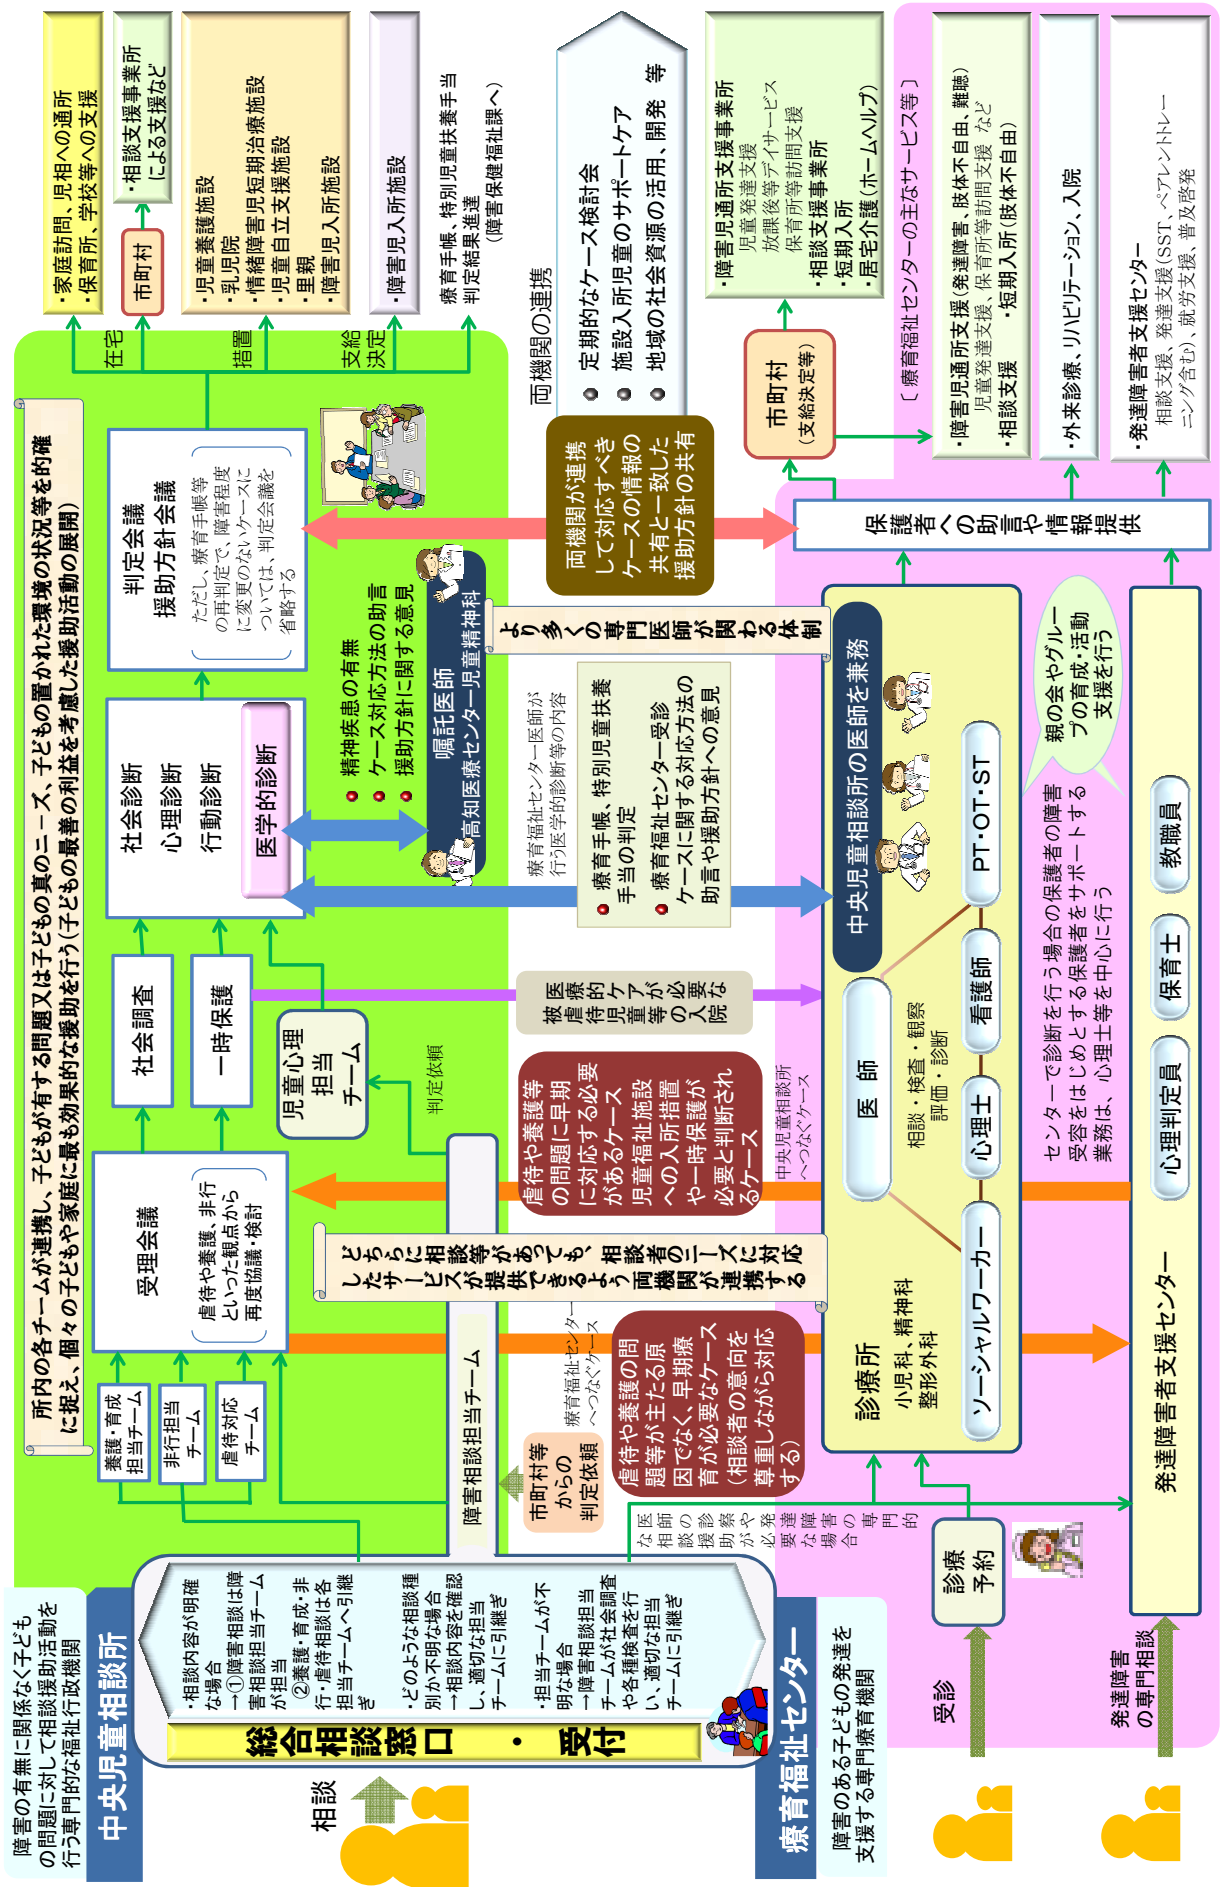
中央児童相談所
障害の有無に関係なく子どもの問題に対して相談援助活動を行う専門的な福祉行政機関

療育福祉センター
障害のある子どもの発達を支援する専門療育機関

相談

総合相談窓口 ・ 受付

・相談内容が明確な場合
→①障害相談は障害相談担当チームが担当
②養護・育成・非行・虐待相談は各担当チームへ引継ぎ

・どのような相談種別か不明な場合
→相談内容を確認し、適切な担当チームに引継ぎ

・担当チームが不明な場合
→障害相談担当チームが社会調査や各種検査を行い、適切な担当チームに引継ぎ

所内の各チームが連携し、子どもが有する問題又は子どもの真のニーズ、子どもの置かれた環境の状況等を的確に捉え、個々の子どもや家庭に最も効果的な援助を行う(子どもの最善の利益を考慮した援助活動の展開)

養護・育成担当チーム
非行担当チーム
虐待対応チーム

受理会議
虐待や養護、非行といった観点から再度協議・検討

社会調査
一時保護

児童心理担当チーム

判定依頼

社会診断
心理診断
行動診断
医学的診断

判定会議
援助方針会議
ただし、療育手帳等の再判定で、障害程度に変更のないケースについては、判定会議を省略する

在宅
措置
支給決定

・家庭訪問、児相への通所
・保育所、学校等への支援

市町村
・相談支援事業所による支援など

・児童養護施設
・乳児院
・情緒障害児短期治療施設
・児童自立支援施設
・里親
・障害児入所施設

・障害児入所施設

療育手帳、特別児童扶養手当判定結果連絡
(障害保健福祉課へ)

● 精神疾患の有無
● ケース対応方法の助言
● 援助方針に関する意見

嘱託医師
高知医療センター児童精神科

より多くの専門医師が関わる体制

療育福祉センター医師が行う医学的診断等の内容
● 療育手帳、特別児童扶養手当の判定
● 療育福祉センター受診ケースに関する対応方法の助言や援助方針への意見

被虐待児童等の医療的ケアが必要な入院

虐待や養護等の問題に早期に対応する必要があるケース
児童福祉施設への入所措置や一時保護が必要と判断されるケース

中央児童相談所へつなぐケース

どちらに相談等があっても、相談者のニーズに対応したサービスが提供できるよう両機関が連携する

障害相談担当チーム

市町村等からの判定依頼

療育福祉センターへつなぐケース

虐待や養護の問題等が主たる原因でなく、早期療育が必要なケース(相談者の意向を尊重しながら対応する)

医師の相談、援助、診断が必要な障害の場合等

両機関の連携
● 定期的なケース検討会
● 施設入所児童のサポートケア
● 地域の社会資源の活用、開発 等

両機関が連携して対応すべきケースの情報の共有と一致した援助方針の共有

市町村
(支給決定等)

・障害児通所支援事業所
児童発達支援
放課後等デイサービス
保育所等訪問支援
・相談支援事業所
・短期入所
・居宅介護(ホームヘルプ)

〔療育福祉センターの主なサービス等〕
・障害児通所支援(発達障害、肢体不自由、難聴)
児童発達支援、保育所等訪問支援 など
・相談支援 ・短期入所(肢体不自由)

・外来診療、リハビリテーション、入院

・発達障害者支援センター
相談支援、発達支援(SST、ペアレントトレーニング含む)、就労支援、普及啓発

保護者への助言や情報提供

中央児童相談所の医師を兼務

診療所
小児科、精神科
整形外科

医師
相談・検査・観察
評価・診断

ソーシャルワーカー
心理士
看護師
PT・OT・ST

親の会やグループの育成・活動支援を行う

センターで診断を行う場合の保護者の障害受容をはじめとする保護者をサポートする業務は、心理士等を中心に行う

心理判定員
保育士
教職員

発達障害者支援センター

診療予約

受診

発達障害の専門相談